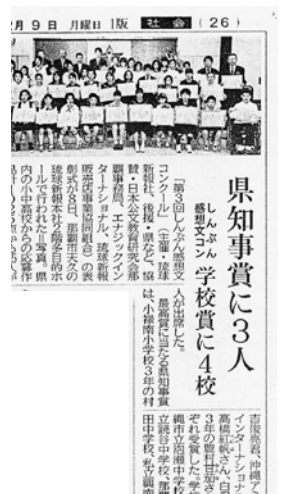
2月9日 月曜日 1版 社会 (26)

しんぶん感想文コン

県知事賞に3人

学校賞に4校

「第3回しんぶん感想文コンクール」(主催・琉球新報社、後援・県など、協賛・日本文教出版沖縄支社、エナジックインターナショナル、琉球新報販売店事業協同組合)の表彰式が8日、那覇市天久の琉球新報本社ホール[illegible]で行われた。県内の小中高校からの応募作品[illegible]

人が出席した。最高賞に当たる県知事賞は、小禄南小学校3年の村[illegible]

吉俊亮君、沖縄ア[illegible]インターナショナ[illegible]高校紅帆さん、白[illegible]3年の儀間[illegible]それ受賞した。学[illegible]縄市立高原小学校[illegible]立読谷中学校、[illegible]田中学校、私立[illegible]